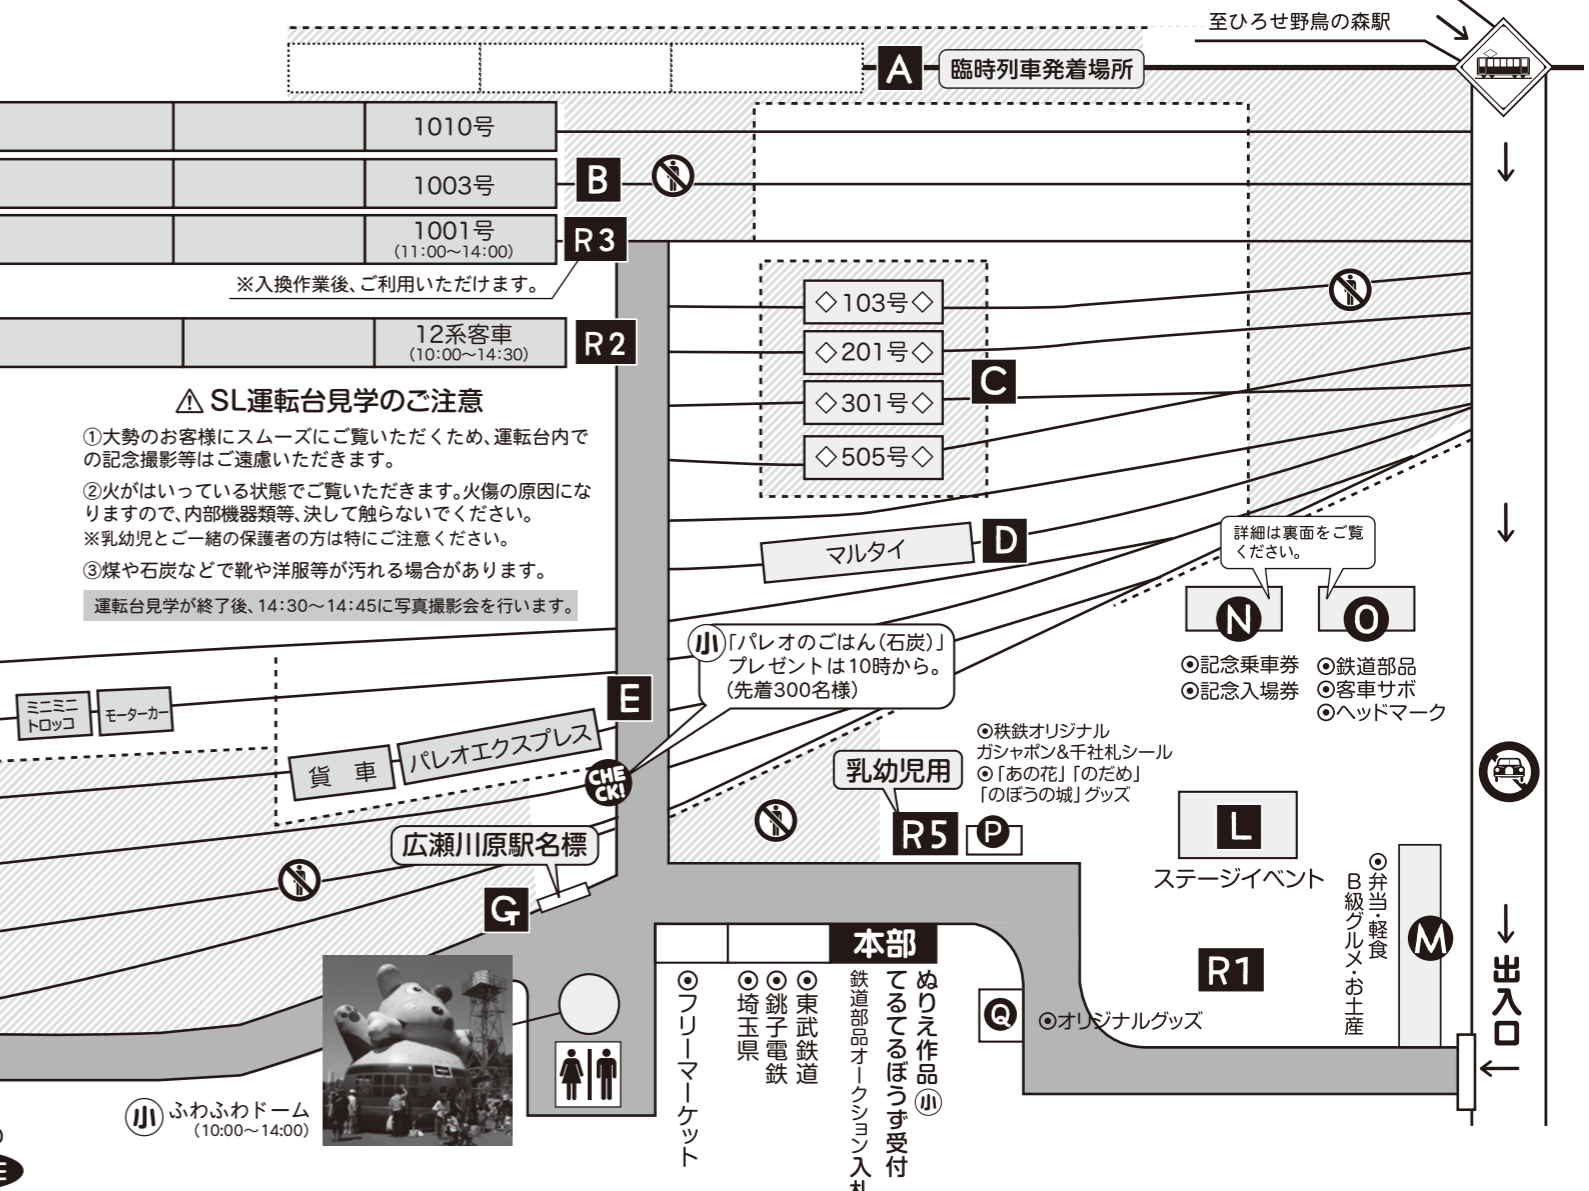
至ひろせ野鳥の森駅

A 臨時列車発着場所

1010号

B 1003号

1001号
(11:00~14:00)
R3

※入換作業後、ご利用いただけます。

12系客車
(10:00~14:30)
R2

⚠ SL運転台見学のご注意

①大勢のお客様にスムーズにご覧いただくため、運転台内での記念撮影等はご遠慮いただきます。

②火がはいっている状態でご覧いただきます。火傷の原因になりますので、内部機器類等、決して触らないでください。
※乳幼児とご一緒の保護者の方は特にご注意ください。

③煤や石炭などで靴や洋服等が汚れる場合があります。

運転台見学が終了後、14:30~14:45に写真撮影会を行います。

◇103号◇
◇201号◇
◇301号◇
◇505号◇
C

マルタイ D

詳細は裏面をご覧ください。

N O

⊙記念乗車券
⊙記念入場券

⊙鉄道部品
⊙客車サボ
⊙ヘッドマーク

小「パレオのごはん(石炭)」プレゼントは10時から。(先着300名様)

ミニミニトロッコ
モーターカー

E

貨 車 パレオエクスプレス

CHECK!

⊙秩鉄オリジナルガシャポン&千社札シール
⊙「あの花」「のだめ」「のぼうの城」グッズ

乳幼児用

R5 P

L
ステージイベント

広瀬川原駅名標

G

本部

⊙フリーマーケット

⊙埼玉県
⊙銚子電鉄
⊙東武鉄道

鉄道部品オークション入札

てるてるぼうず受付

ぬりえ作品 小

Q ⊙オリジナルグッズ

R1

⊙弁当・軽食
B級グルメ・お土産

M

出入口

小 ふわふわドーム
(10:00~14:00)